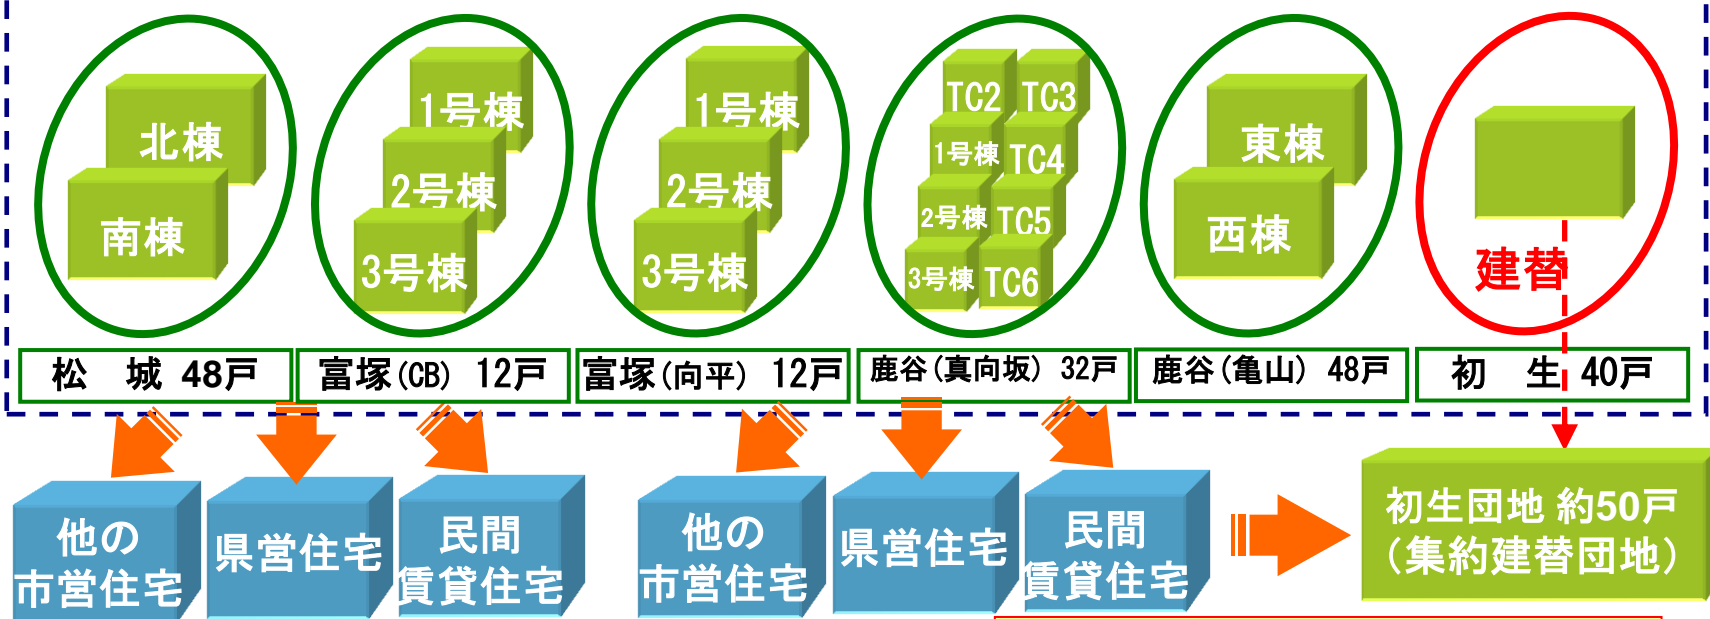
北棟
南棟

1号棟
2号棟
3号棟

1号棟
2号棟
3号棟

TC2 TC3
1号棟 TC4
2号棟 TC5
3号棟 TC6

東棟
西棟

建替

| 松　城 48戸 | 富塚(CB) 12戸 | 富塚(向平) 12戸 | 鹿谷(真向坂) 32戸 | 鹿谷(亀山) 48戸 | 初　生 40戸 |
|---|---|---|---|---|---|

他の市営住宅
県営住宅
民間賃貸住宅

他の市営住宅
県営住宅
民間賃貸住宅

初生団地 約50戸
(集約建替団地)